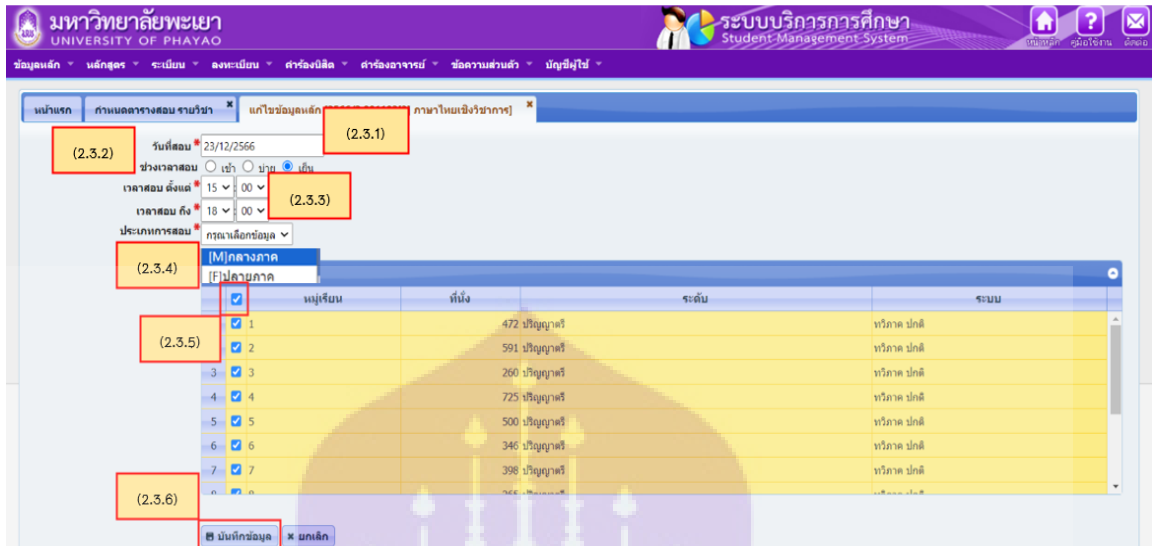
มหาวิทยาลัยพะเยา
UNIVERSITY OF PHAYAO

ระบบบริการการศึกษา
Student Management System

หน้าหลัก คู่มือใช้งาน ติดต่อ

ข้อมูลหลัก ▾ หลักสูตร ▾ ระเบียน ▾ ลงทะเบียน ▾ คำร้องนิสิต ▾ คำร้องอาจารย์ ▾ ข้อความส่วนตัว ▾ บัญชีผู้ใช้ ▾

หน้าแรก | กำหนดตารางสอบ รายวิชา × | แก้ไขข้อมูลหลัก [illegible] ภาษาไทยเชิงวิชาการ] ×

(2.3.1)

(2.3.2)

วันที่สอบ * 23/12/2566
ช่วงเวลาสอบ ○ เช้า ○ บ่าย ● เย็น
เวลาสอบ ตั้งแต่ * 15 : 00
เวลาสอบ ถึง * 18 : 00

(2.3.3)

ประเภทการสอบ * กรุณาเลือกข้อมูล
[M]กลางภาค
[F]ปลายภาค

(2.3.4)

(2.3.5)

| | ☑ | หมู่เรียน | ที่นั่ง | ระดับ | ระบบ |
|---|---|---|---|---|---|
| 1 | ☑ | 1 | 472 | ปริญญาตรี | ทวิภาค ปกติ |
| 2 | ☑ | 2 | 591 | ปริญญาตรี | ทวิภาค ปกติ |
| 3 | ☑ | 3 | 260 | ปริญญาตรี | ทวิภาค ปกติ |
| 4 | ☑ | 4 | 725 | ปริญญาตรี | ทวิภาค ปกติ |
| 5 | ☑ | 5 | 500 | ปริญญาตรี | ทวิภาค ปกติ |
| 6 | ☑ | 6 | 346 | ปริญญาตรี | ทวิภาค ปกติ |
| 7 | ☑ | 7 | 398 | ปริญญาตรี | ทวิภาค ปกติ |
| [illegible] | ☑ | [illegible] | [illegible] | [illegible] | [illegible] |

(2.3.6)

บันทึกข้อมูล × ยกเลิก